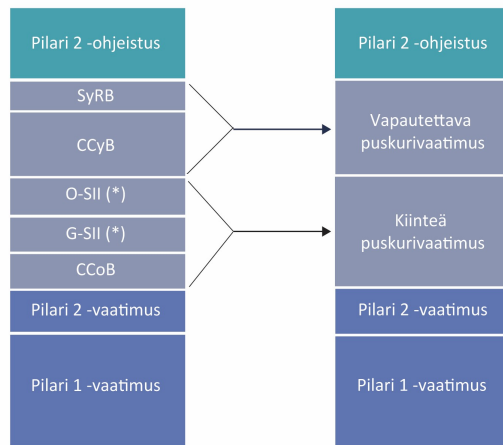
Pilari 2 -ohjeistus

SyRB

CCyB

O-SII (*)

G-SII (*)

CCoB

Pilari 2 -vaatimus

Pilari 1 -vaatimus

Pilari 2 -ohjeistus

Vapautettava puskurivaatimus

Kiinteä puskurivaatimus

Pilari 2 -vaatimus

Pilari 1 -vaatimus